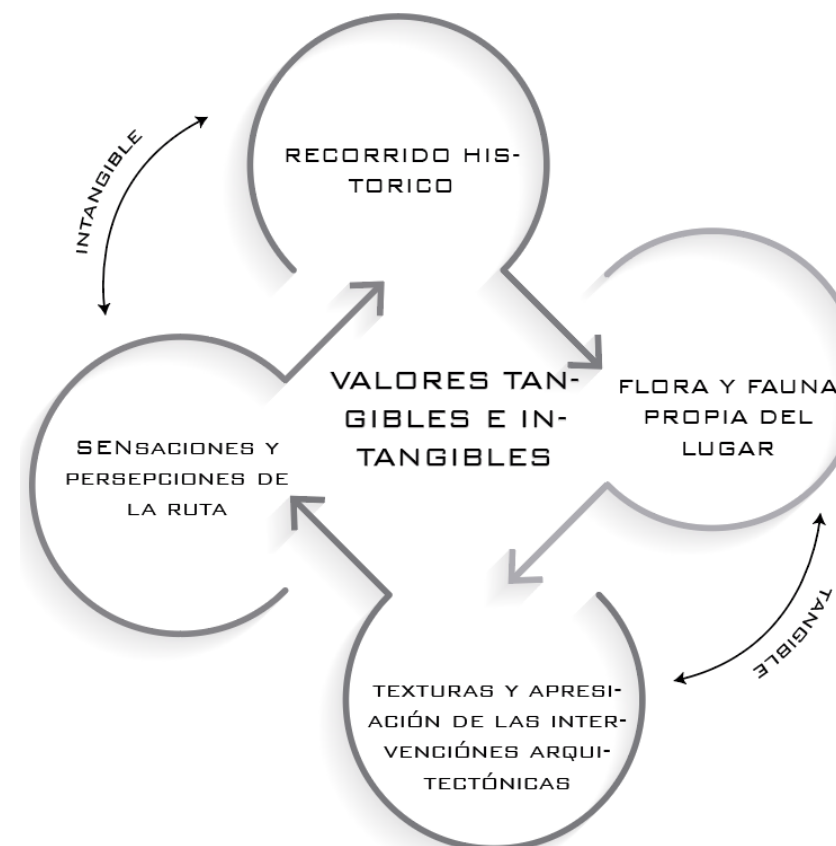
INTANGIBLE

RECORRIDO HISTORICO

VALORES TANGIBLES E INTANGIBLES

FLORA Y FAUNA PROPIA DEL LUGAR

SENSACIONES Y PERSEPCIONES DE LA RUTA

TEXTURAS Y APRESIACIÓN DE LAS INTERVENCIÓNES ARQUITECTÓNICAS

TANGIBLE